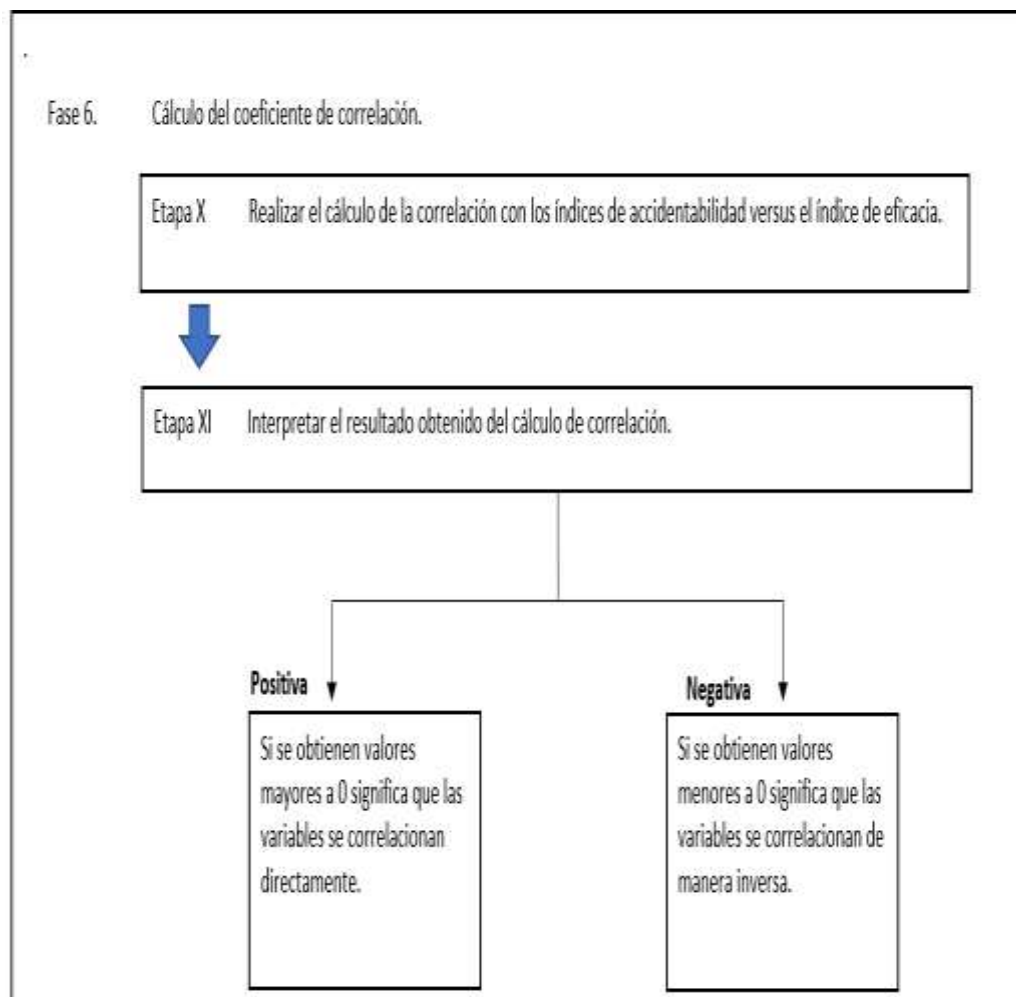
Fase 6. Cálculo del coeficiente de correlación.

Etapa X Realizar el cálculo de la correlación con los índices de accidentabilidad versus el índice de eficacia.

Etapa XI Interpretar el resultado obtenido del cálculo de correlación.

Positiva

Si se obtienen valores mayores a 0 significa que las variables se correlacionan directamente.

Negativa

Si se obtienen valores menores a 0 significa que las variables se correlacionan de manera inversa.